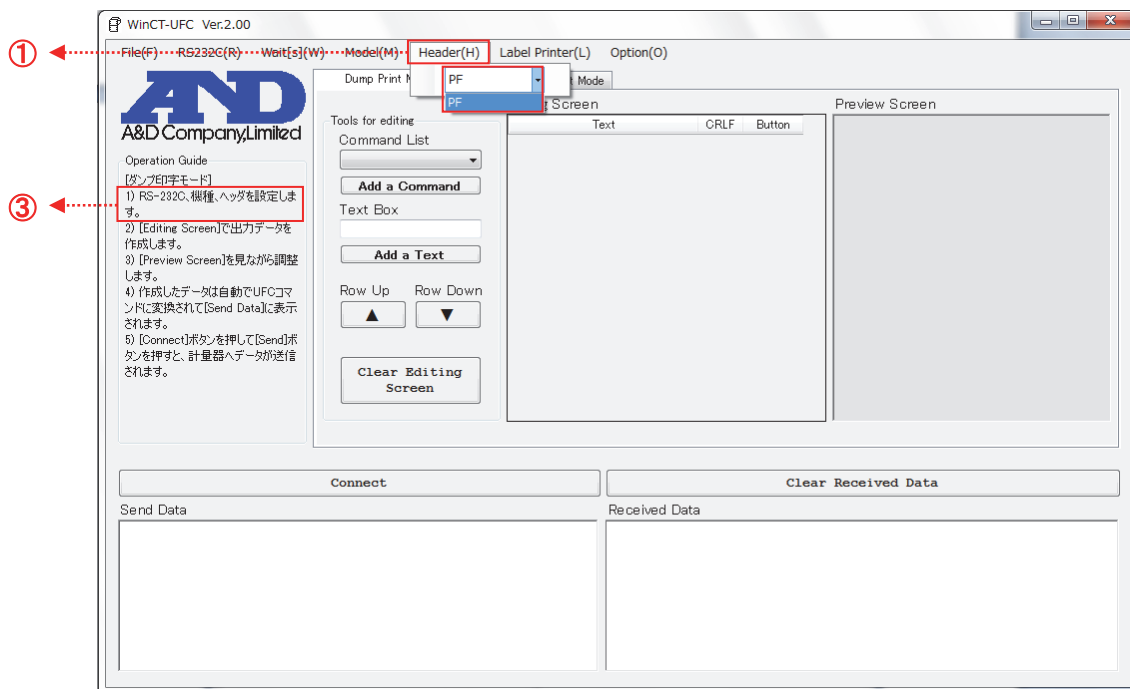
WinCT-UFC Ver.2.00

①

File(F) RS232C(R) Wait[s](W) Model(M) Header(H) Label Printer(L) Option(O)

Dump Print M

PF

PF

t Mode

A&D

A&D Company,Limited

Operation Guide

[ダンプ印字モード]

③

1) RS-232C、機種、ヘッダを設定します。

2) [Editing Screen]で出力データを作成します。

3) [Preview Screen]を見ながら調整します。

4) 作成したデータは自動でUFCコマンドに変換されて[Send Data]に表示されます。

5) [Connect]ボタンを押して[Send]ボタンを押すと、計量器へデータが送信されます。

Tools for editing

Command List

Add a Command

Text Box

Add a Text

Row Up

Row Down

▲

▼

Clear Editing Screen

g Screen

| Text | CRLF | Button |
|---|---|---|

Preview Screen

Connect

Clear Received Data

Send Data

Received Data